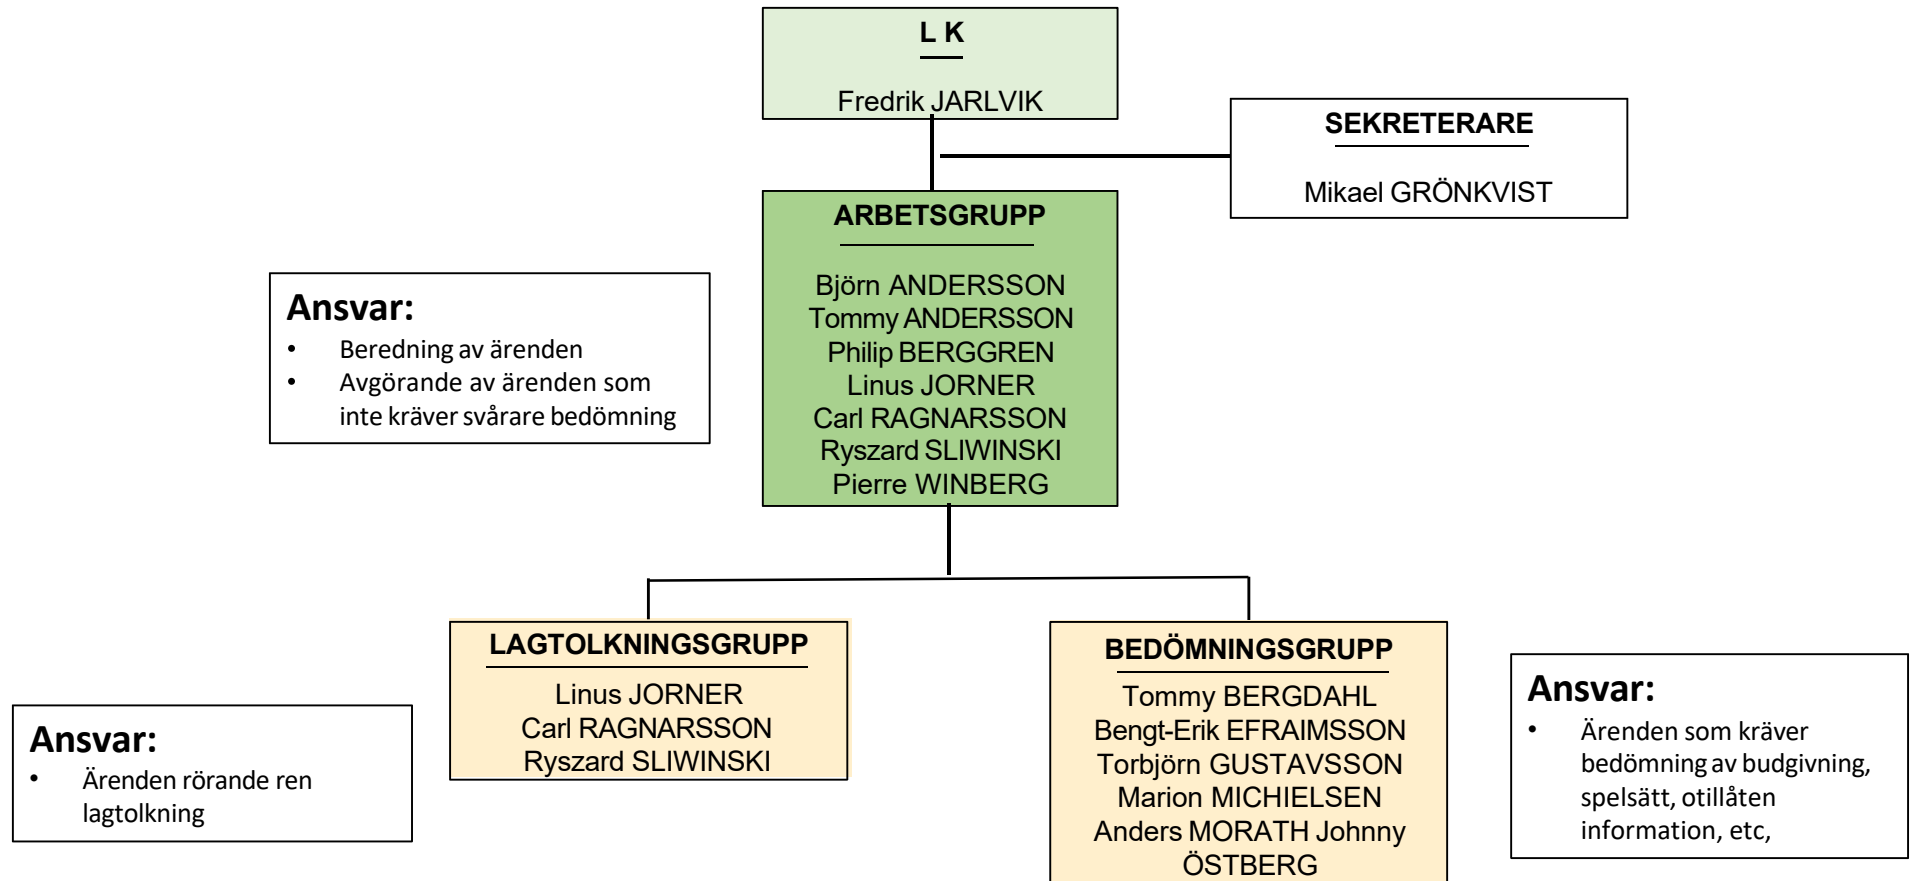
L K

Fredrik JARLVIK

SEKRETERARE

Mikael GRÖNKVIST

ARBETSGRUPP

Björn ANDERSSON
Tommy ANDERSSON
Philip BERGGREN
Linus JORNER
Carl RAGNARSSON
Ryszard SLIWINSKI
Pierre WINBERG

Ansvar:
- Beredning av ärenden
- Avgörande av ärenden som inte kräver svårare bedömning

LAGTOLKNINGSGRUPP

Linus JORNER
Carl RAGNARSSON
Ryszard SLIWINSKI

BEDÖMNINGSGRUPP

Tommy BERGDAHL
Bengt-Erik EFRAIMSSON
Torbjörn GUSTAVSSON
Marion MICHIELSEN
Anders MORATH Johnny ÖSTBERG

Ansvar:
- Ärenden rörande ren lagtolkning

Ansvar:
- Ärenden som kräver bedömning av budgivning, spelsätt, otillåten information, etc,